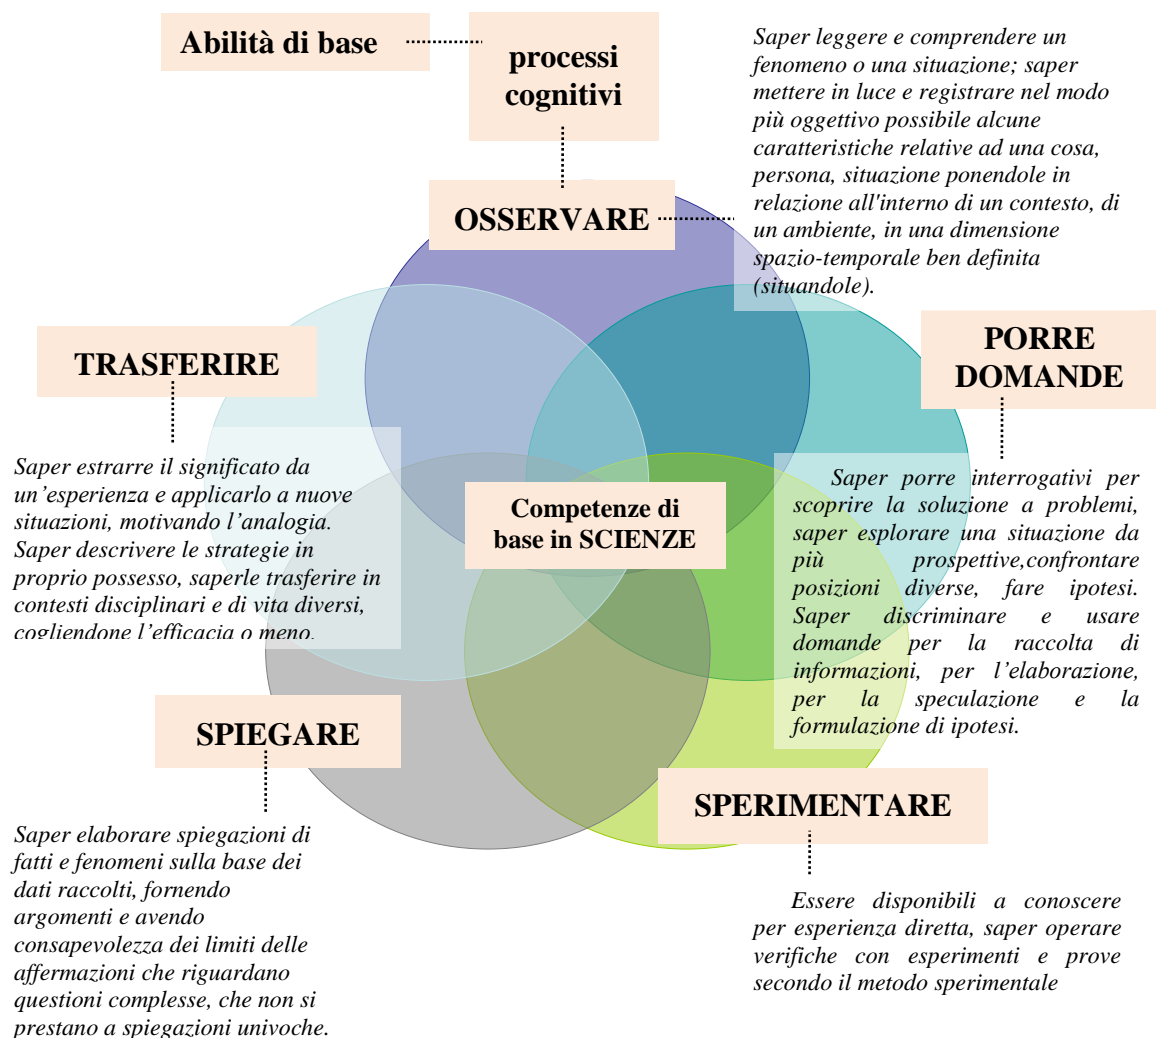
Abilità di base

processi cognitivi

Saper leggere e comprendere un fenomeno o una situazione; saper mettere in luce e registrare nel modo più oggettivo possibile alcune caratteristiche relative ad una cosa, persona, situazione ponendole in relazione all'interno di un contesto, di un ambiente, in una dimensione spazio-temporale ben definita (situandole).

OSSERVARE

TRASFERIRE

PORRE DOMANDE

Saper estrarre il significato da un'esperienza e applicarlo a nuove situazioni, motivando l'analogia. Saper descrivere le strategie in proprio possesso, saperle trasferire in contesti disciplinari e di vita diversi, cogliendone l'efficacia o meno.

Competenze di base in SCIENZE

Saper porre interrogativi per scoprire la soluzione a problemi, saper esplorare una situazione da più prospettive,confrontare posizioni diverse, fare ipotesi. Saper discriminare e usare domande per la raccolta di informazioni, per l'elaborazione, per la speculazione e la formulazione di ipotesi.

SPIEGARE

SPERIMENTARE

Saper elaborare spiegazioni di fatti e fenomeni sulla base dei dati raccolti, fornendo argomenti e avendo consapevolezza dei limiti delle affermazioni che riguardano questioni complesse, che non si prestano a spiegazioni univoche.

Essere disponibili a conoscere per esperienza diretta, saper operare verifiche con esperimenti e prove secondo il metodo sperimentale